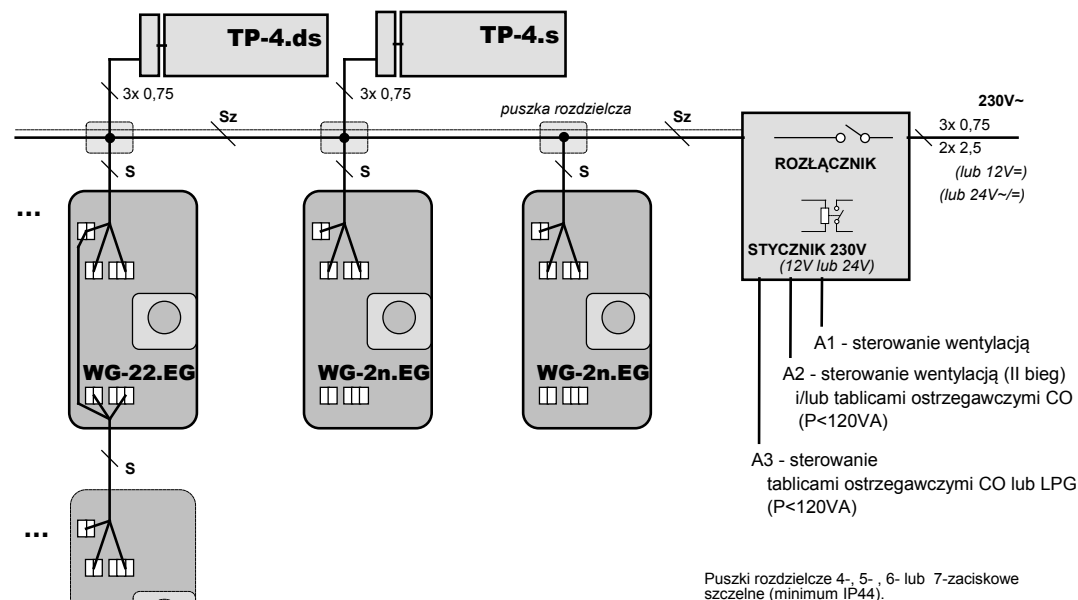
TP-4.ds

TP-4.s

3x 0,75

3x 0,75

Sz

puszka rozdzielcza

Sz

230V~

3x 0,75

2x 2,5

(lub 12V=)

(lub 24V~/=)

ROZŁĄCZNIK

STYCZNIK 230V

(12V lub 24V)

S

S

S

...

WG-22.EG

WG-2n.EG

WG-2n.EG

S

...

A1 - sterowanie wentylacją

A2 - sterowanie wentylacją (II bieg) i/lub tablicami ostrzegawczymi CO (P<120VA)

A3 - sterowanie tablicami ostrzegawczymi CO lub LPG (P<120VA)

Puszki rozdzielcze 4-, 5- , 6- lub 7-zaciskowe szczelne (minimum IP44).